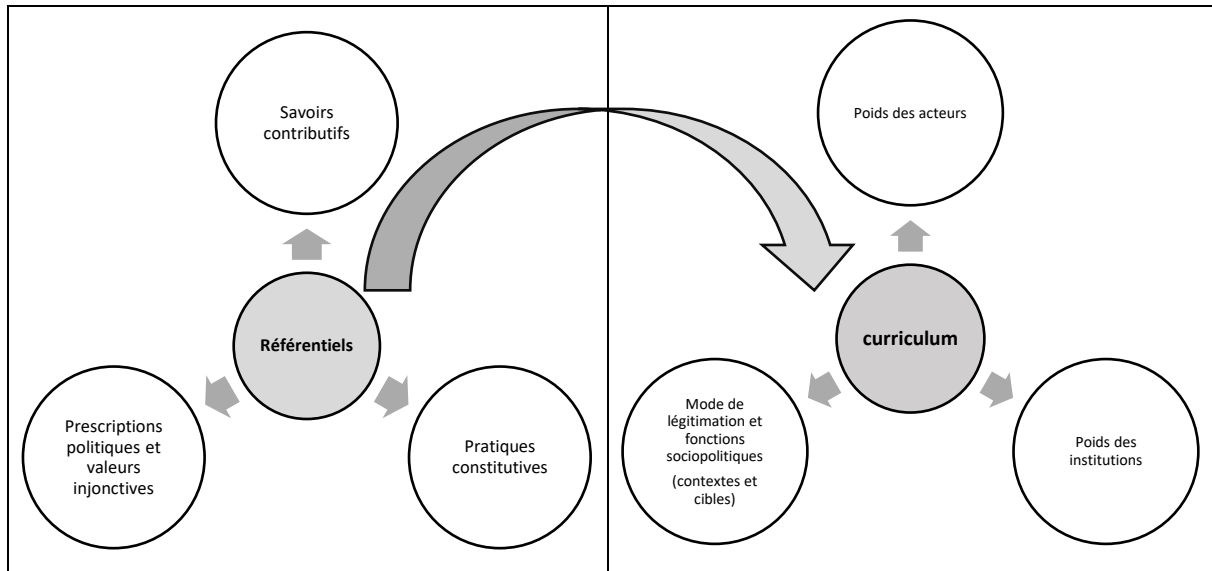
Savoirs contributifs

Référentiels

Prescriptions politiques et valeurs injonctives

Pratiques constitutives

Poids des acteurs

curriculum

Mode de légitimation et fonctions sociopolitiques

(contextes et cibles)

Poids des institutions